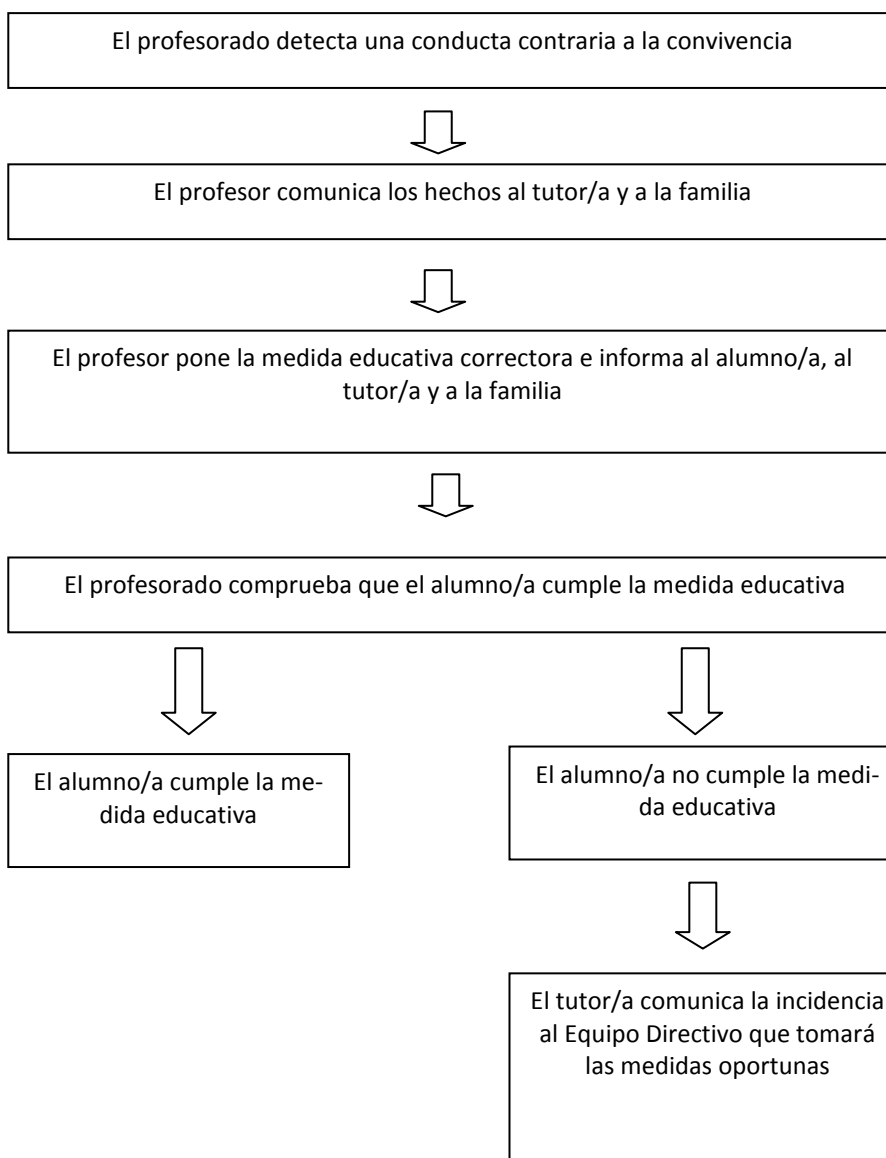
El profesorado detecta una conducta contraria a la convivencia

El profesor comunica los hechos al tutor/a y a la familia

El profesor pone la medida educativa correctora e informa al alumno/a, al tutor/a y a la familia

El profesorado comprueba que el alumno/a cumple la medida educativa

El alumno/a cumple la medida educativa

El alumno/a no cumple la medida educativa

El tutor/a comunica la incidencia al Equipo Directivo que tomará las medidas oportunas